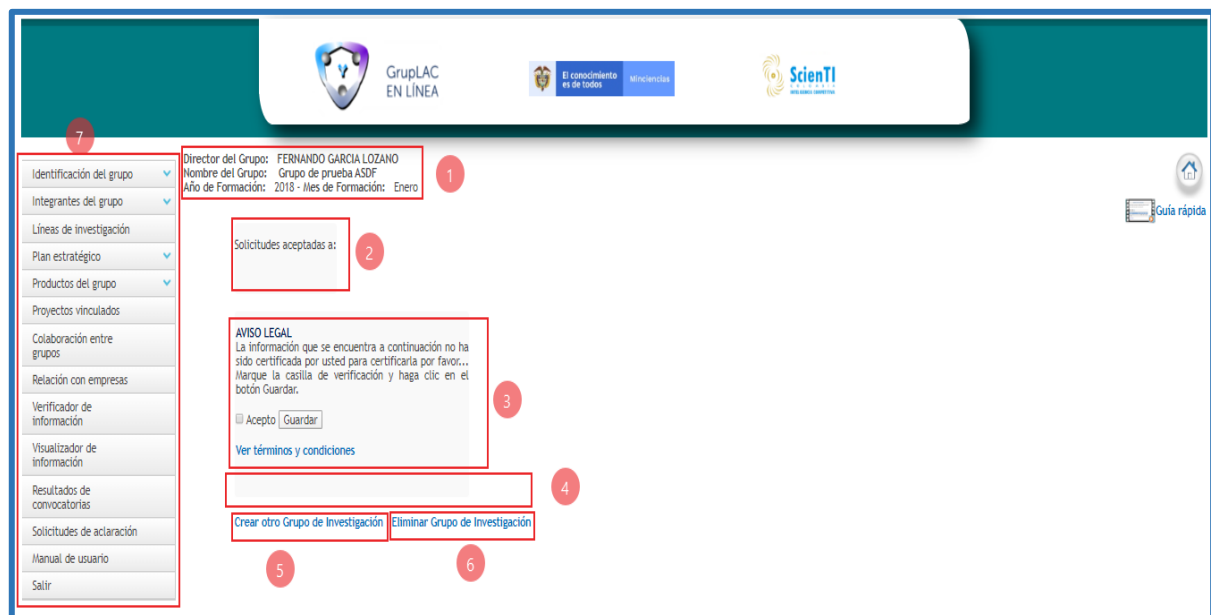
GrupLAC EN LÍNEA

El conocimiento es de todos

Minciencias

ScienTI

7

Identificación del grupo

Integrantes del grupo

Líneas de investigación

Plan estratégico

Productos del grupo

Proyectos vinculados

Colaboración entre grupos

Relación con empresas

Verificador de información

Visualizador de información

Resultados de convocatorias

Solicitudes de aclaración

Manual de usuario

Salir

Director del Grupo: FERNANDO GARCIA LOZANO
Nombre del Grupo: Grupo de prueba ASDF
Año de Formación: 2018 - Mes de Formación: Enero

1

Solicitudes aceptadas a:

2

AVISO LEGAL
La información que se encuentra a continuación no ha sido certificada por usted para certificarla por favor... Marque la casilla de verificación y haga clic en el botón Guardar.

Acepto Guardar

Ver términos y condiciones

3

4

Crear otro Grupo de Investigación

Eliminar Grupo de Investigación

5

6

Guía rápida